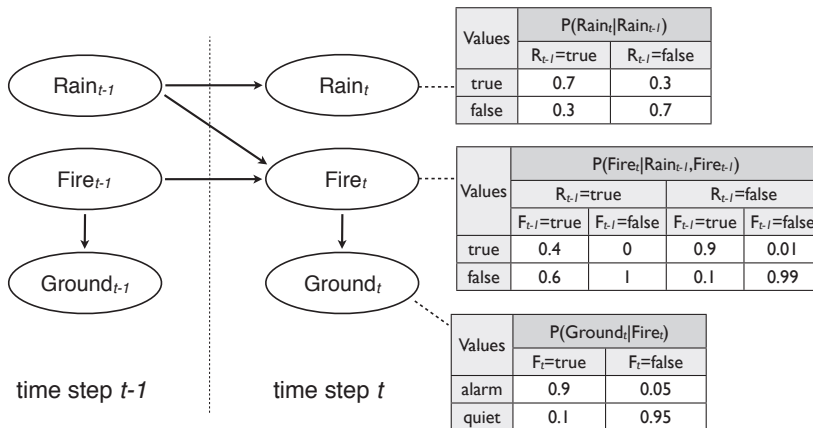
$Rain_{t-1}$

$Fire_{t-1}$

$Ground_{t-1}$

time step *t-1*

$Rain_t$

$Fire_t$

$Ground_t$

time step *t*

| Values | $P(Rain_t \mid Rain_{t-1})$ | |
|---|---|---|
| | $R_{t-1}$=true | $R_{t-1}$=false |
| true | 0.7 | 0.3 |
| false | 0.3 | 0.7 |

| Values | $P(Fire_t \mid Rain_{t-1}, Fire_{t-1})$ | | | |
|---|---|---|---|---|
| | $R_{t-1}$=true | | $R_{t-1}$=false | |
| | $F_{t-1}$=true | $F_{t-1}$=false | $F_{t-1}$=true | $F_{t-1}$=false |
| true | 0.4 | 0 | 0.9 | 0.01 |
| false | 0.6 | 1 | 0.1 | 0.99 |

| Values | $P(Ground_t \mid Fire_t)$ | |
|---|---|---|
| | $F_t$=true | $F_t$=false |
| alarm | 0.9 | 0.05 |
| quiet | 0.1 | 0.95 |